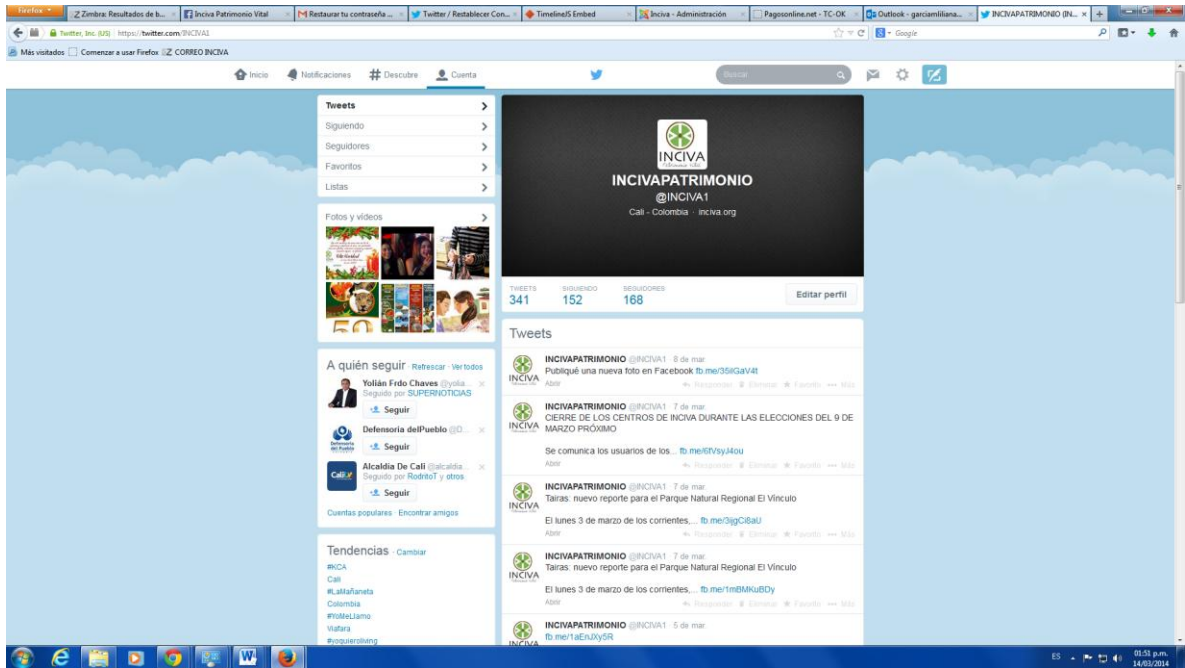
Firefox
Zimbra: Resultados de b... | Inciva Patrimonio Vital | Restaurar tu contraseña ... | Twitter / Restablecer Con... | TimelineJS Embed | Inciva - Administración | Pagosonline.net - TC-OK | Outlook - garciamliliana... | INCIVAPATRIMONIO (IN... | +

Twitter, Inc. (US) https://twitter.com/INCIVA1

Google

Más visitados | Comenzar a usar Firefox | CORREO INCIVA

Inicio | Notificaciones | # Descubre | Cuenta

Buscar

Tweets
Siguiendo
Seguidores
Favoritos
Listas

Fotos y videos

INCIVA
INCIVAPATRIMONIO
@INCIVA1
Cali - Colombia · inciva.org

TWEETS 341 | SIGUIENDO 152 | SEGUIDORES 168

Editar perfil

A quién seguir · Refrescar · Ver todos

Yolián Frdo Chaves @yolia...
Seguido por SUPERNOTICIAS
Seguir

Defensoría delPueblo @D...
Seguir

Alcaldía De Cali @alcaldia...
Seguido por RodritoT y otros
Seguir

Cuentas populares · Encontrar amigos

Tendencias · Cambiar
#KCA
Cali
#LaMañaneta
Colombia
#YoMeLlamo
Viafara
#yoquieroliving

Tweets

INCIVAPATRIMONIO @INCIVA1 · 8 de mar
Publiqué una nueva foto en Facebook fb.me/35tlGaV4t
Abrir
Responder · Eliminar · Favorito · Más

INCIVAPATRIMONIO @INCIVA1 · 7 de mar
CIERRE DE LOS CENTROS DE INCIVA DURANTE LAS ELECCIONES DEL 9 DE MARZO PRÓXIMO

Se comunica los usuarios de los... fb.me/6fVsyJ4ou
Abrir
Responder · Eliminar · Favorito · Más

INCIVAPATRIMONIO @INCIVA1 · 7 de mar
Tairas: nuevo reporte para el Parque Natural Regional El Vínculo

El lunes 3 de marzo de los corrientes,... fb.me/3ljgCi8aU
Abrir
Responder · Eliminar · Favorito · Más

INCIVAPATRIMONIO @INCIVA1 · 7 de mar
Tairas: nuevo reporte para el Parque Natural Regional El Vínculo

El lunes 3 de marzo de los corrientes,... fb.me/1mBMKuBDy
Abrir
Responder · Eliminar · Favorito · Más

INCIVAPATRIMONIO @INCIVA1 · 5 de mar
fb.me/1aEnJXy5R

ES 01:51 p.m. 14/03/2014